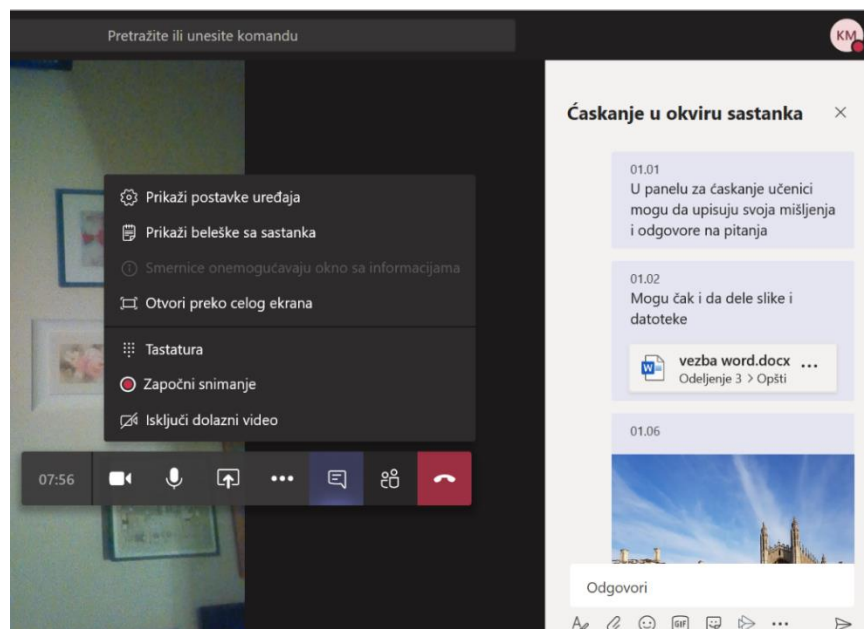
Pretražite ili unesite komandu

KM

Prikaži postavke uređaja
Prikaži beleške sa sastanka
Smernice onemogućavaju okno sa informacijama
Otvori preko celog ekrana
Tastatura
Započni snimanje
Isključi dolazni video

07:56

Ćaskanje u okviru sastanka

01.01
U panelu za ćaskanje učenici mogu da upisuju svoja mišljenja i odgovore na pitanja

01.02
Mogu čak i da dele slike i datoteke

vezba word.docx
Odeljenje 3 > Opšti

01.06

Odgovori